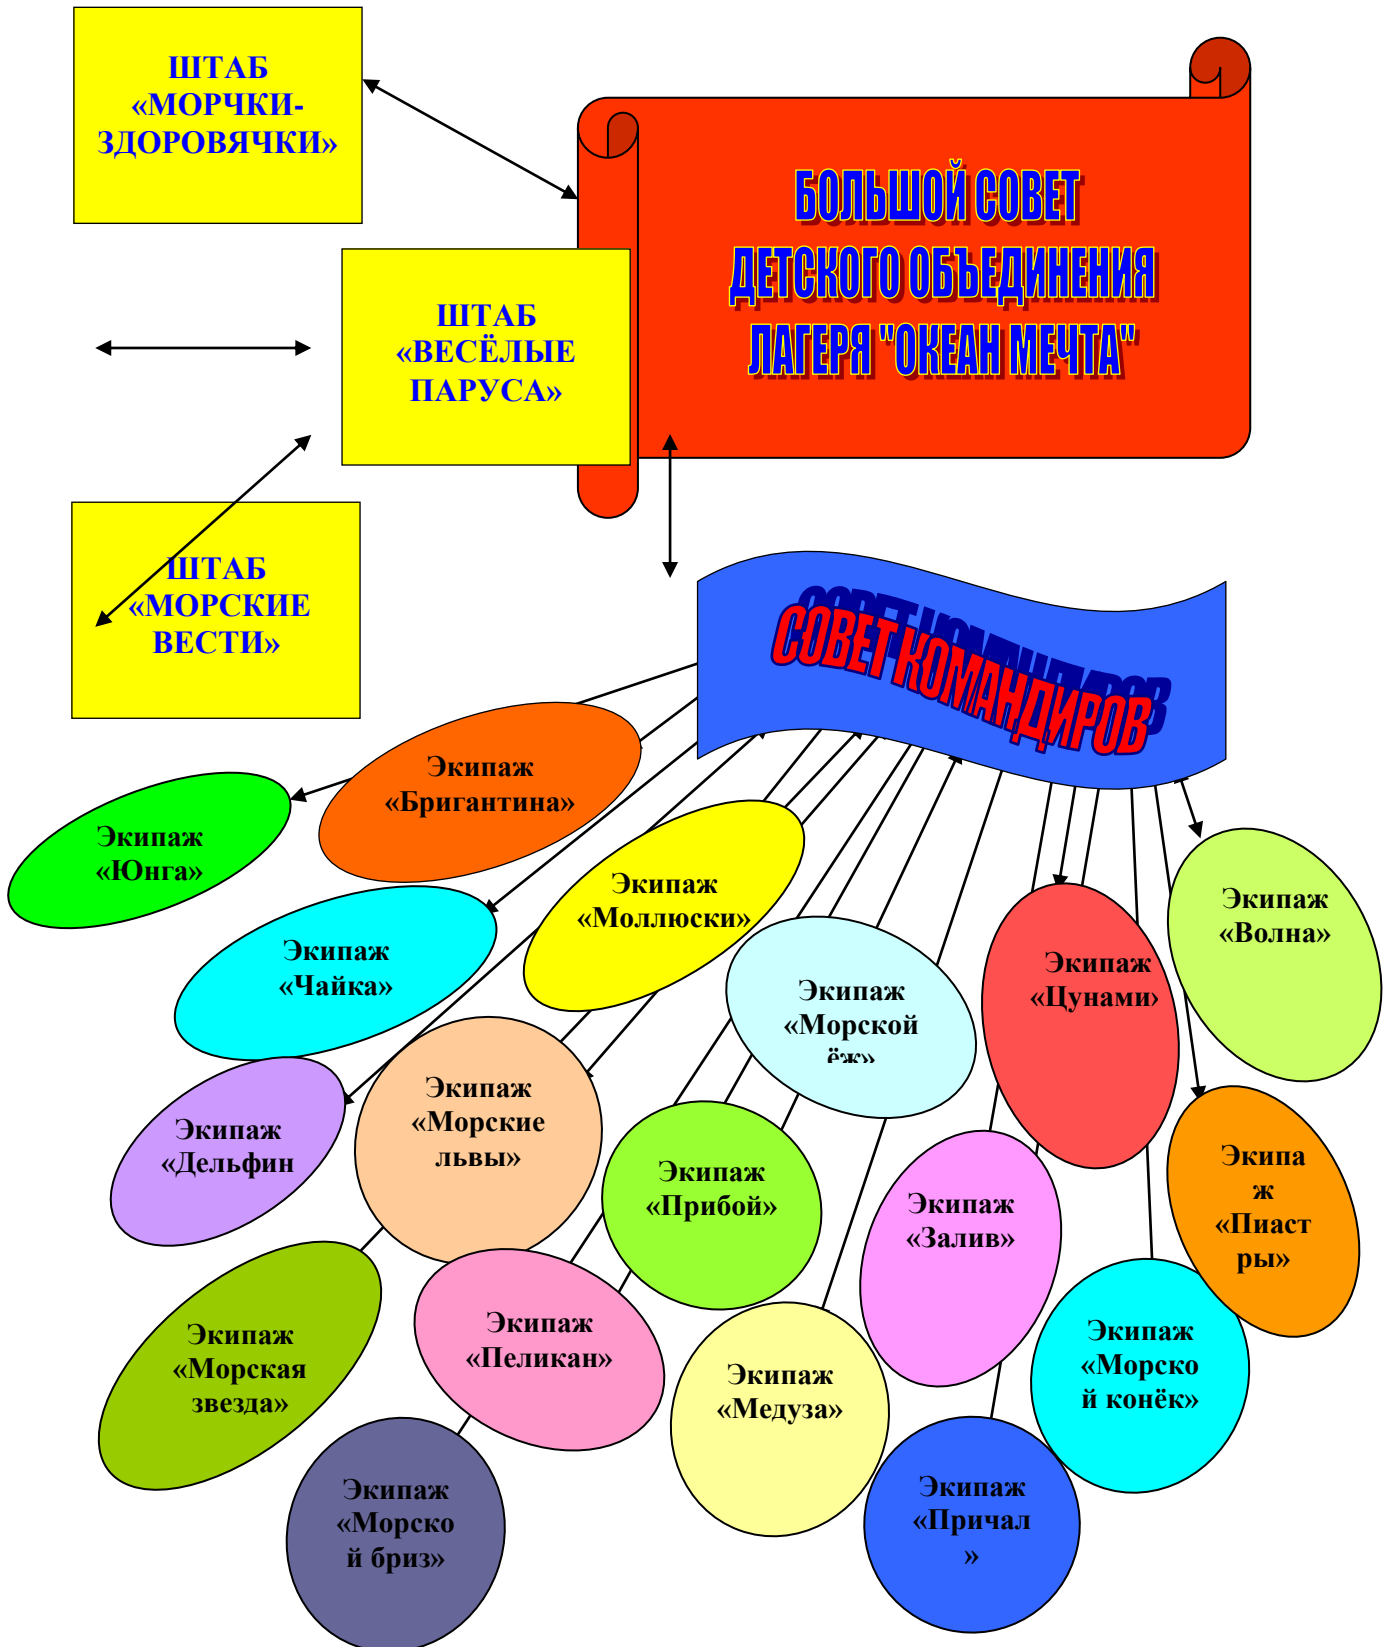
ШТАБ «МОРЧКИ-ЗДОРОВЯЧКИ»

ШТАБ «ВЕСЁЛЫЕ ПАРУСА»

ШТАБ «МОРСКИЕ ВЕСТИ»

БОЛЬШОЙ СОВЕТ ДЕТСКОГО ОБЪЕДИНЕНИЯ ЛАГЕРЯ "ОКЕАН МЕЧТА"

СОВЕТ КОМАНДИРОВ

Экипаж «Бригантина»

Экипаж «Юнга»

Экипаж «Моллюски»

Экипаж «Чайка»

Экипаж «Волна»

Экипаж «Цунами»

Экипаж «Морской ёж»

Экипаж «Морские львы»

Экипаж «Дельфин»

Экипаж «Прибой»

Экипаж «Залив»

Экипаж «Пиастры»

Экипаж «Морская звезда»

Экипаж «Пеликан»

Экипаж «Медуза»

Экипаж «Морской конёк»

Экипаж «Морской бриз»

Экипаж «Причал»